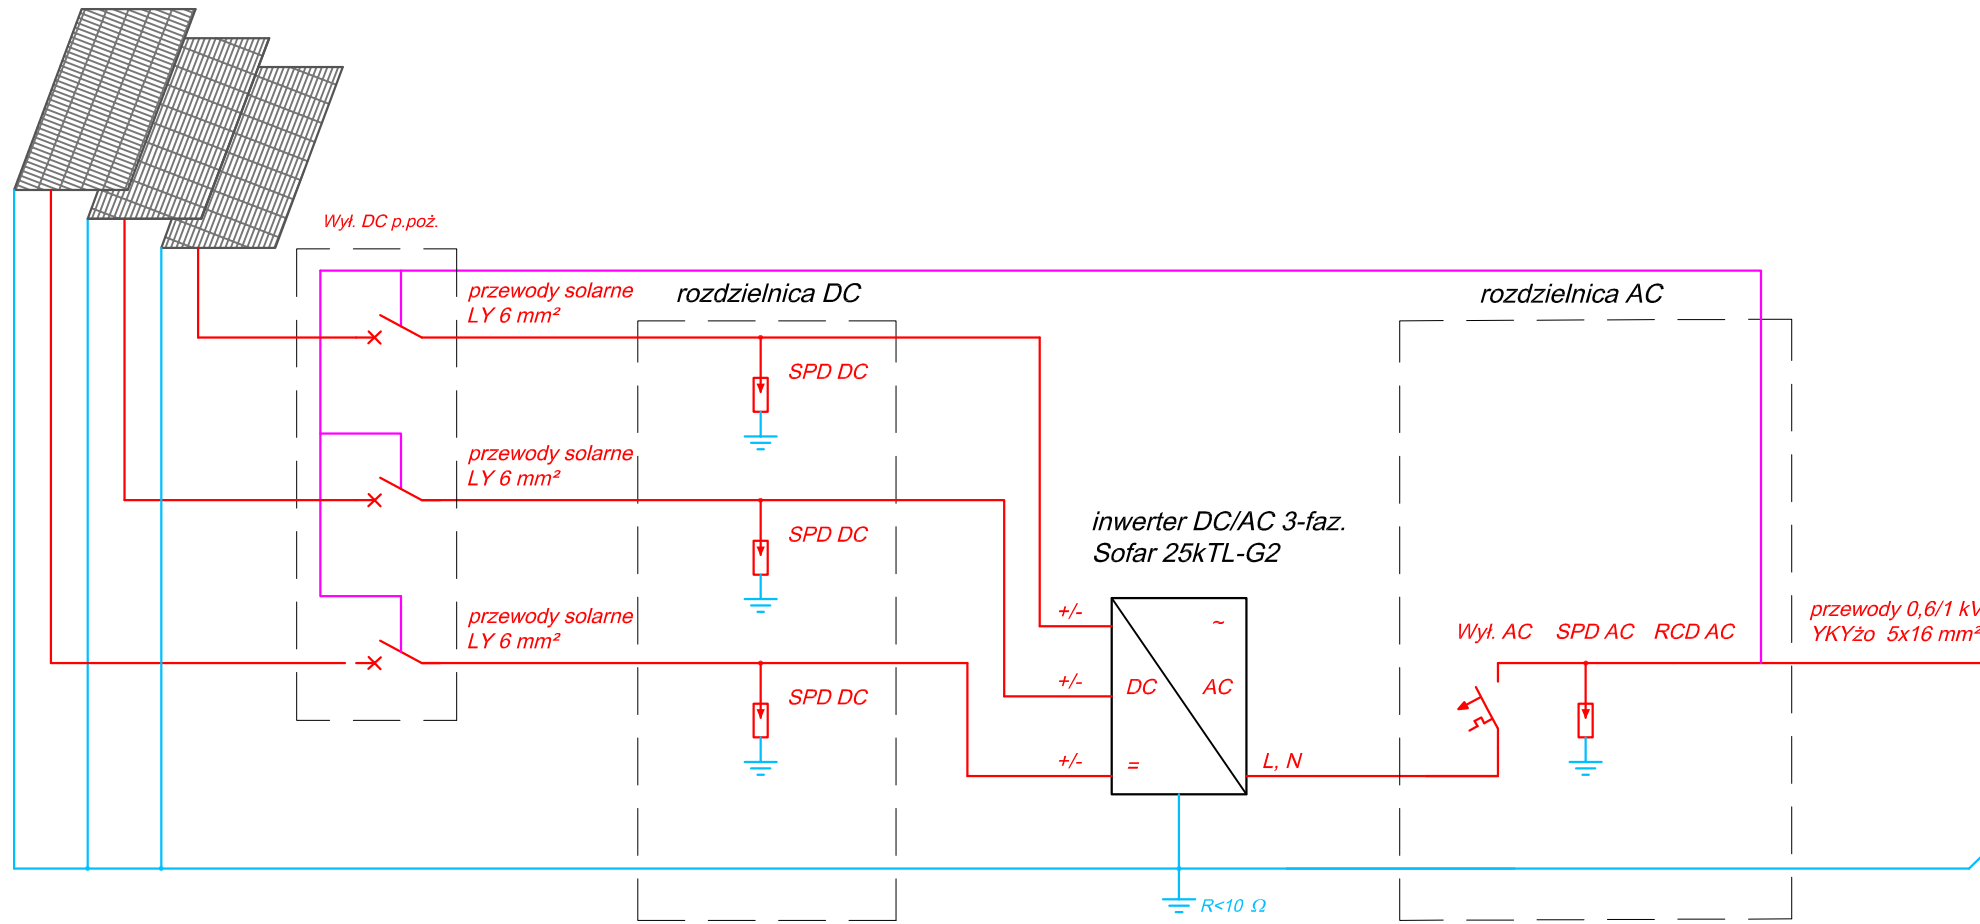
Wył. DC p.poż.

przewody solarne
LY 6 mm²

rozdzielnica DC

rozdzielnica AC

SPD DC

przewody solarne
LY 6 mm²

SPD DC

inwerter DC/AC 3-faz.
Sofar 25kTL-G2

przewody solarne
LY 6 mm²

+/-

~

przewody 0,6/1 k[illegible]
YKYżo 5x16 mm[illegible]

Wył. AC SPD AC RCD AC

+/-

DC AC

SPD DC

+/-

=

L, N

R<10 Ω